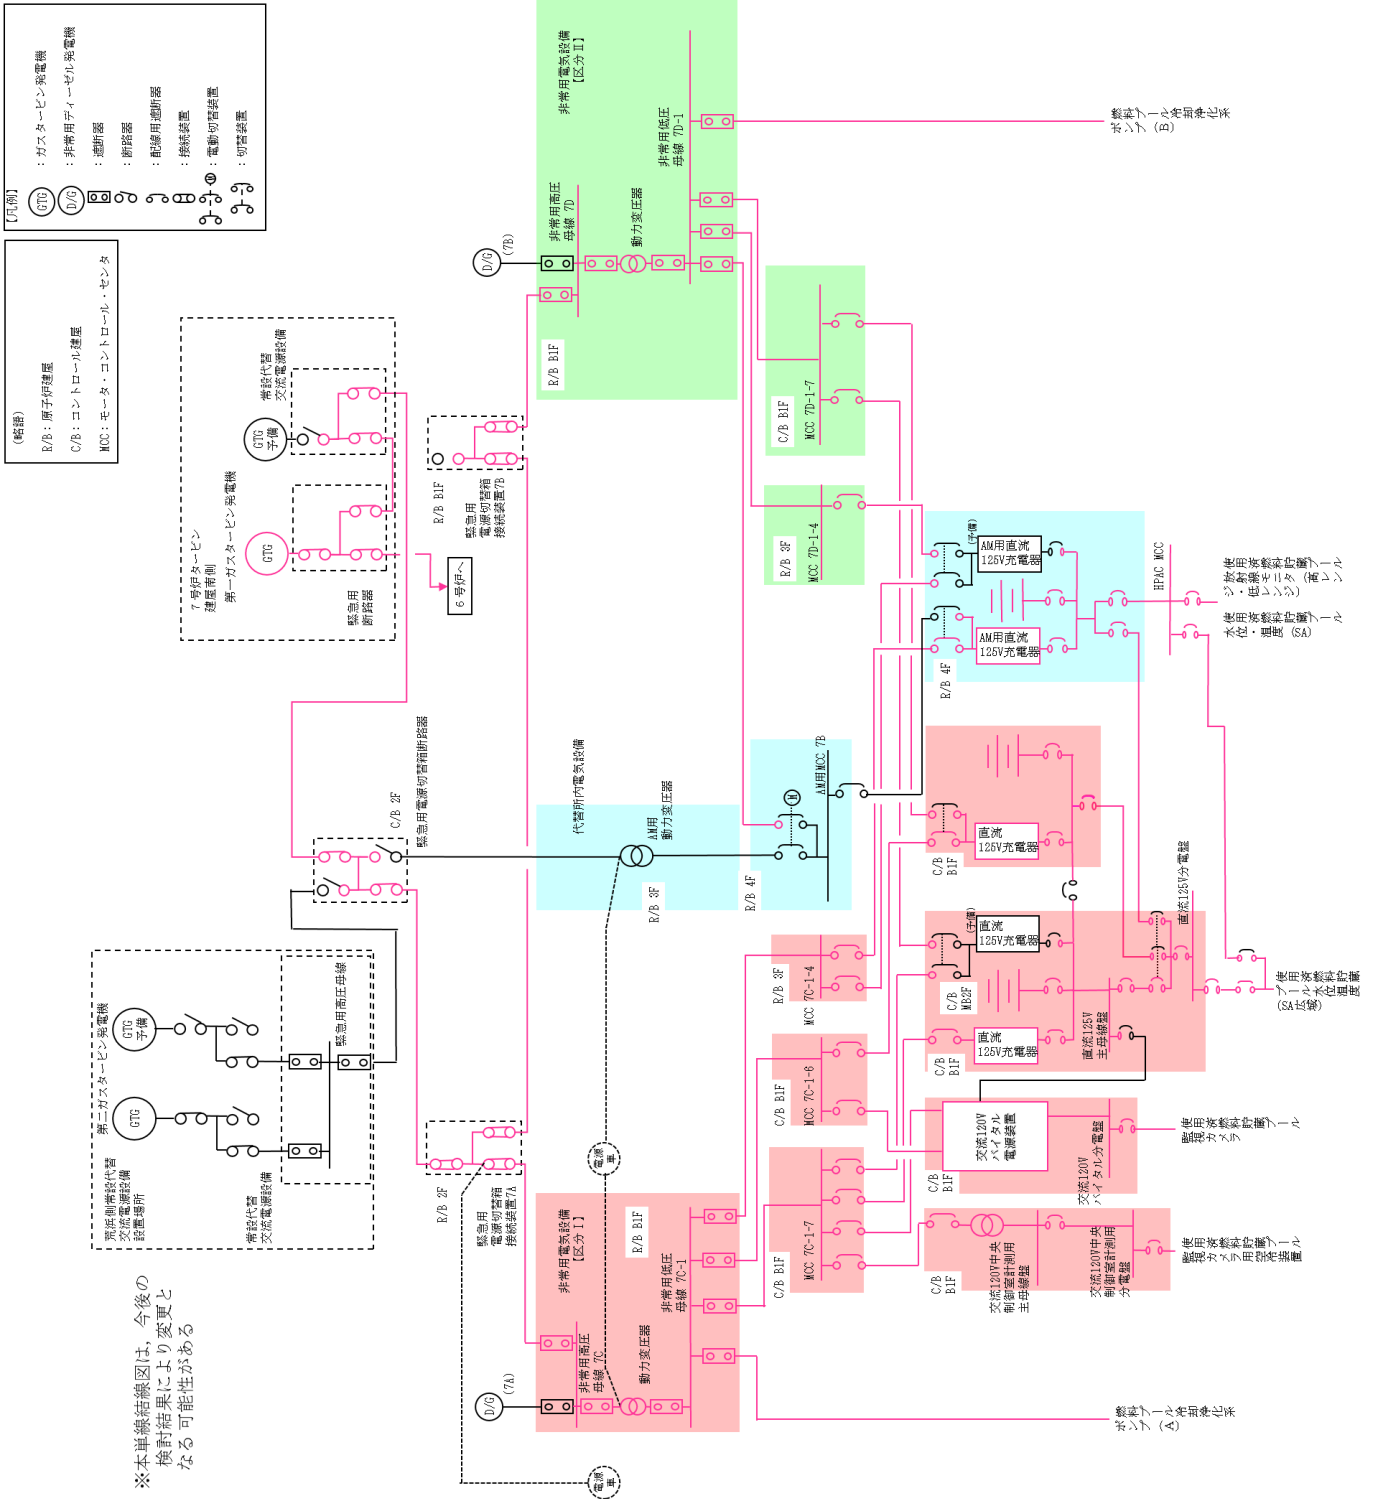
【凡例】
GTG ：ガスタービン発電機
D/G ：非常用ディーゼル発電機
：遮断器
：断路器
：配線用遮断器
：接続装置
M ：電動切替装置
：切替装置

（略語）
R/B：原子炉建屋
C/B：コントロール建屋
MCC：モータ・コントロール・センタ

非常用電気設備【区分Ⅱ】
非常用低圧母線 7D-1
非常用高圧母線 7D
動力変圧器
D/G (7B)
R/B B1F
燃料プール冷却浄化系ポンプ(B)
C/B B1F MCC 7D-1-7
R/B 3F MCC 7D-1-4
常設代替交流電源設備
GTG 予備
GTG
7号炉タービン建屋南側
第一ガスタービン発電機
緊急用断路器
R/B B1F
緊急用電源切替箱接続装置7B
6号炉へ
(予備)
AM用直流125V充電器
AM用直流125V充電器
R/B 4F
HPAC MCC
使用済燃料貯蔵プール水位・温度(SA広域)
使用済燃料貯蔵プール放射線モニタ
使用済燃料貯蔵プール水位・温度(SA)
C/B 2F
緊急用電源切替箱断路器
代替所内電気設備
AM用動力変圧器
R/B 3F
AM用MCC 7B
M
R/B 4F
直流125V充電器
C/B B1F
直流125V分電盤
(予備)
直流125V充電器
C/B MB2F
直流125V充電器
C/B B1F
直流125V主母線盤
使用済燃料貯蔵プール水位・温度(SA広域)
R/B 3F MCC 7C-1-4
C/B B1F MCC 7C-1-6
交流120Vバイタル電源装置
C/B B1F
交流120Vバイタル分電盤
使用済燃料貯蔵プール監視カメラ
第二ガスタービン発電機
GTG 予備
GTG
緊急用高圧母線
常設代替交流電源設備
常設代替交流電源設備設置場所
電源車
R/B 2F
緊急用電源切替箱接続装置7A
非常用電気設備【区分Ⅰ】
R/B B1F
非常用低圧母線 7C-1
非常用高圧母線 7C
動力変圧器
D/G (7A)
C/B B1F MCC 7C-1-7
C/B B1F
交流120V中央制御室計測用主母線盤
交流120V中央制御室計測用分電盤
使用済燃料貯蔵プール監視カメラ用空冷装置
燃料プール冷却浄化系ポンプ(A)
電源車
※本単線結線図は，今後の検討結果により変更となる可能性がある